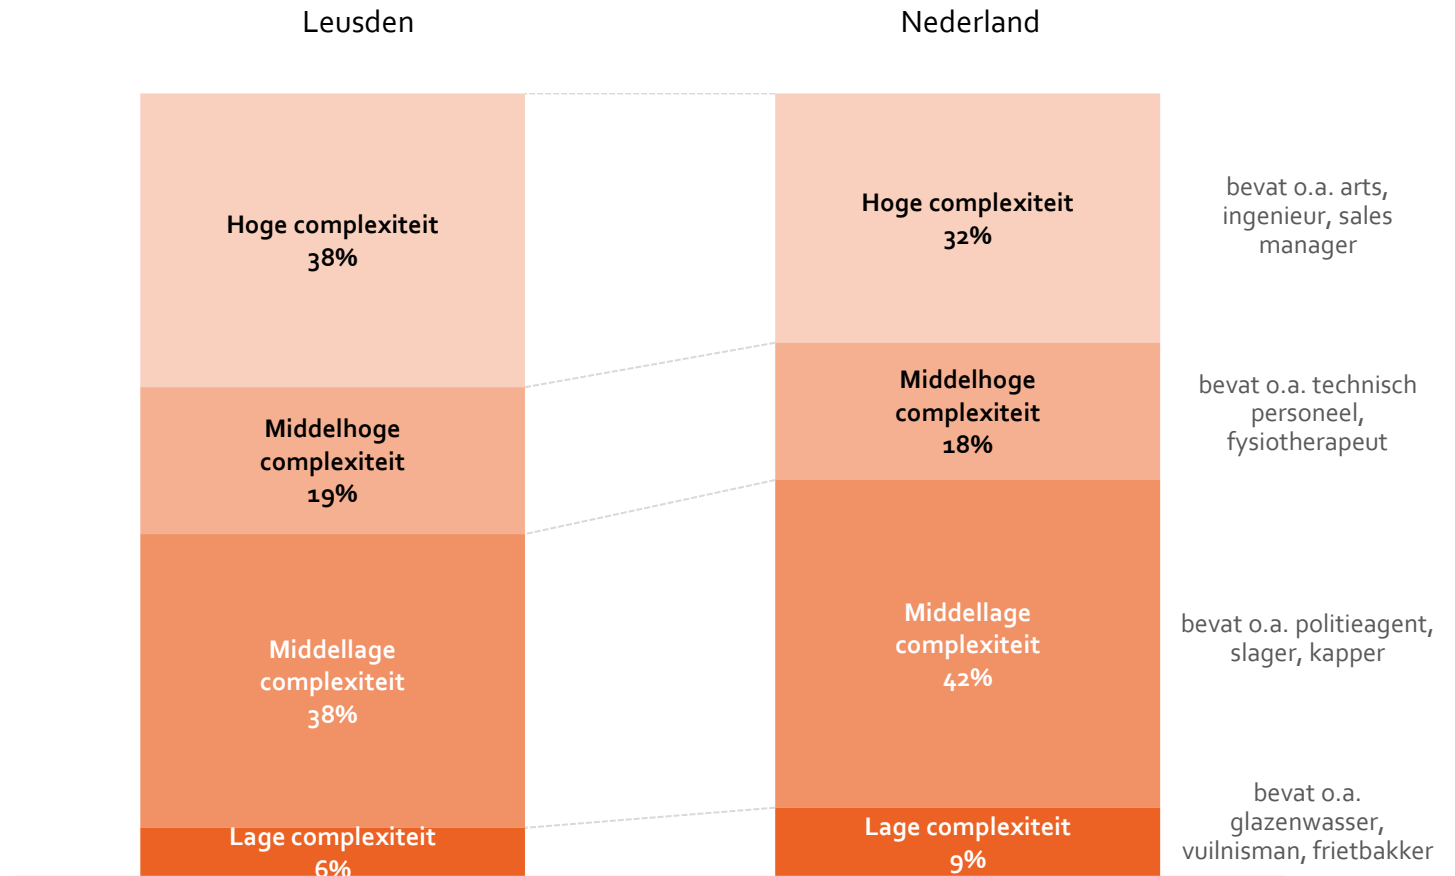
Leusden

Nederland

Hoge complexiteit
38%

Middelhoge complexiteit
19%

Middellage complexiteit
38%

Lage complexiteit
6%

Hoge complexiteit
32%

Middelhoge complexiteit
18%

Middellage complexiteit
42%

Lage complexiteit
9%

bevat o.a. arts, ingenieur, sales manager

bevat o.a. technisch personeel, fysiotherapeut

bevat o.a. politieagent, slager, kapper

bevat o.a. glazenwasser, vuilnisman, frietbakker